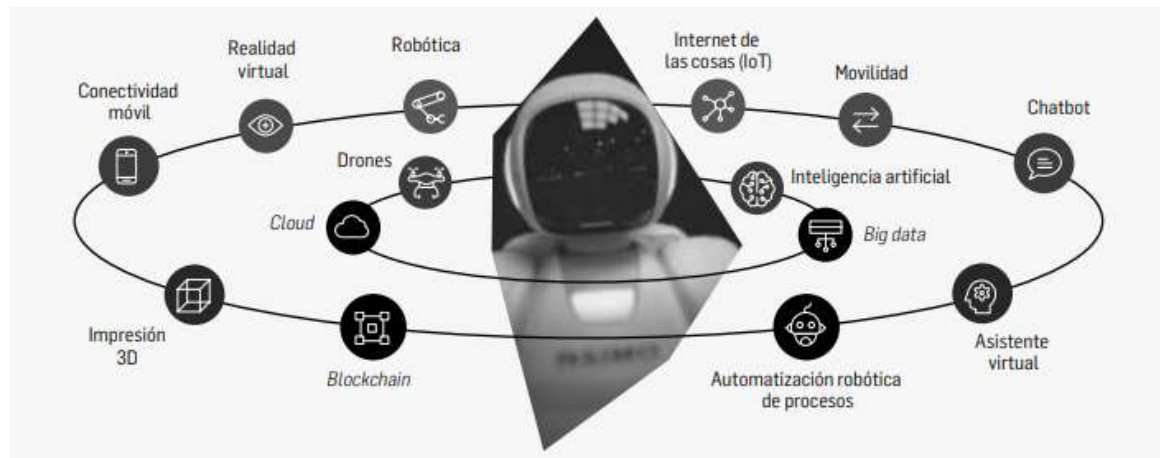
Conectividad móvil

Realidad virtual

Robótica

Internet de las cosas (IoT)

Movilidad

Chatbot

Drones

Inteligencia artificial

Cloud

Big data

Impresión 3D

Blockchain

Automatización robótica de procesos

Asistente virtual